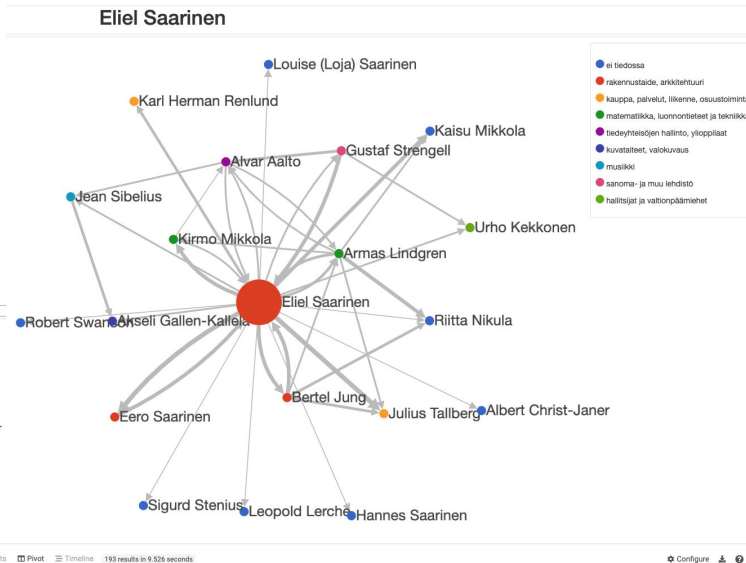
Eliel Saarinen

Louise (Loja) Saarinen
Karl Herman Renlund
Kaisu Mikkola
Alvar Aalto
Gustaf Strengell
Jean Sibelius
Urho Kekkonen
Kirmo Mikkola
Armas Lindgren
Eliel Saarinen
Robert Swanson
Akseli Gallen-Kallela
Riitta Nikula
Bertel Jung
Eero Saarinen
Julius Tallberg
Albert Christ-Janer
Sigurd Stenius
Leopold Lerche
Hannes Saarinen

ei tiedossa
rakennustaide, arkkitehtuuri
kauppa, palvelut, liikenne, osuustoiminta
matematiikka, luonnontieteet ja tekniikka
tiedeyhteisöjen hallinto, ylioppilaat
kuvataiteet, valokuvaus
musiikki
sanoma- ja muu lehdistö
hallitsijat ja valtionpäämiehet

ts Pivot Timeline 193 results in 9.526 seconds
Configure